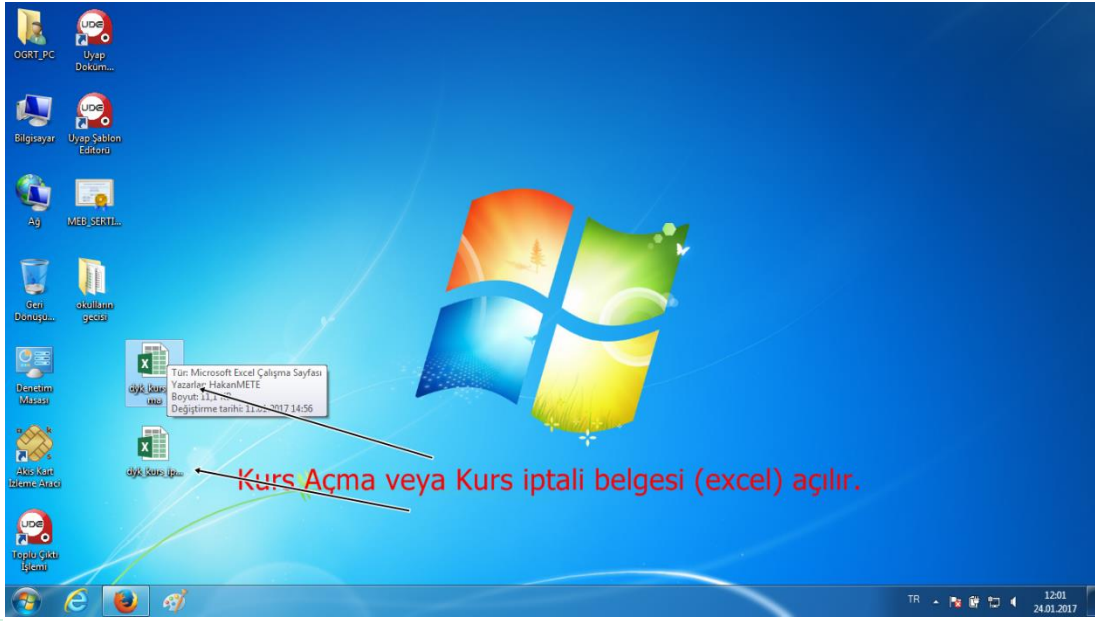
OGRT_PC

Uyap Doküm...

Bilgisayar

Uyap Şablon Editörü

Ağ

MEB_SERTI...

Geri Dönüşü...

okulların geçisi

Denetim Masası

dyk kurs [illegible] ma

Tür: Microsoft Excel Çalışma Sayfası
Yazarlar: HakanMETE
Boyut: 11,1 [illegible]
Değiştirme tarihi: 11.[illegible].2017 14:56

Akis Kart İzleme Aracı

dyk kurs ip...

Kurs Açma veya Kurs iptali belgesi (excel) açılır.

Toplu Çıktı İşlemi

TR

12:01
24.01.2017